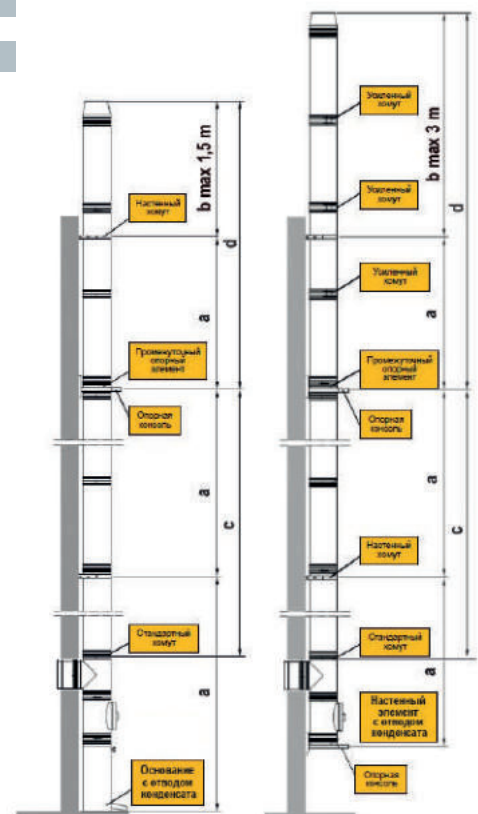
b max 1,5 m

d

Настенный хомут

a

Промежуточный опорный элемент

Опорная консоль

a

c

Стандартный хомут

a

Основание с отводом конденсата

Усиленный хомут

b max 3 m

Усиленный хомут

d

Усиленный хомут

a

Промежуточный опорный элемент

Опорная консоль

a

c

Настенный хомут

Стандартный хомут

a

Настенный элемент с отводом конденсата

Опорная консоль